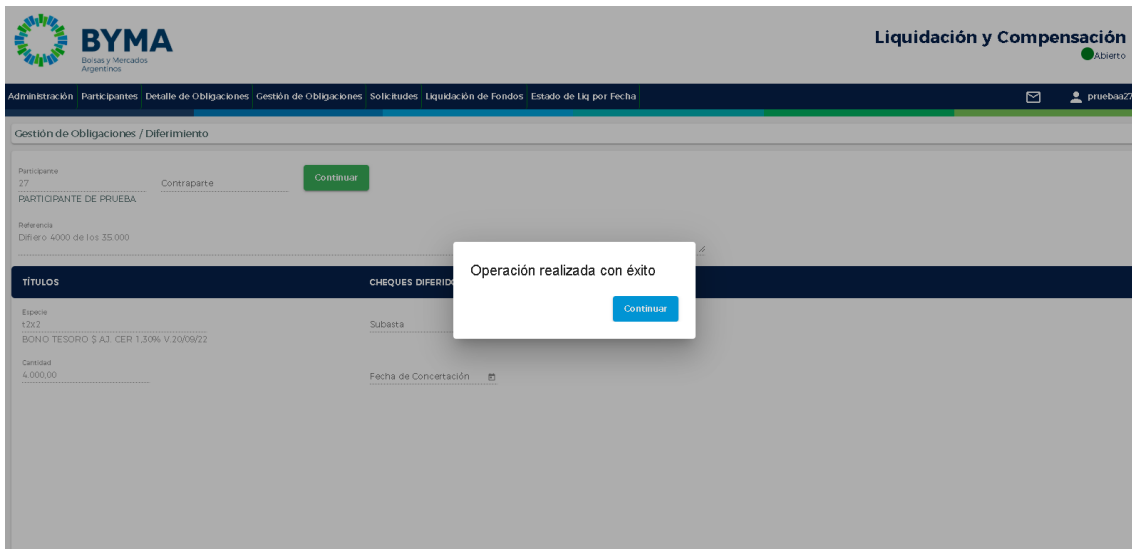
BYMA
Bolsas y Mercados Argentinos

Liquidación y Compensación
Abierto

Administración Participantes Detalle de Obligaciones Gestión de Obligaciones Solicitudes Liquidación de Fondos Estado de Liq por Fecha

pruebaa27

Gestión de Obligaciones / Diferimiento

Participante
27
PARTICIPANTE DE PRUEBA

Contraparte

Continuar

Referencia
Difiero 4000 de los 35.000

TÍTULOS

CHEQUES DIFERID

Especie
t2x2
BONO TESORO $ AJ. CER 1,30% V.20/09/22

Subasta

Cantidad
4.000,00

Fecha de Concertación

Operación realizada con éxito

Continuar